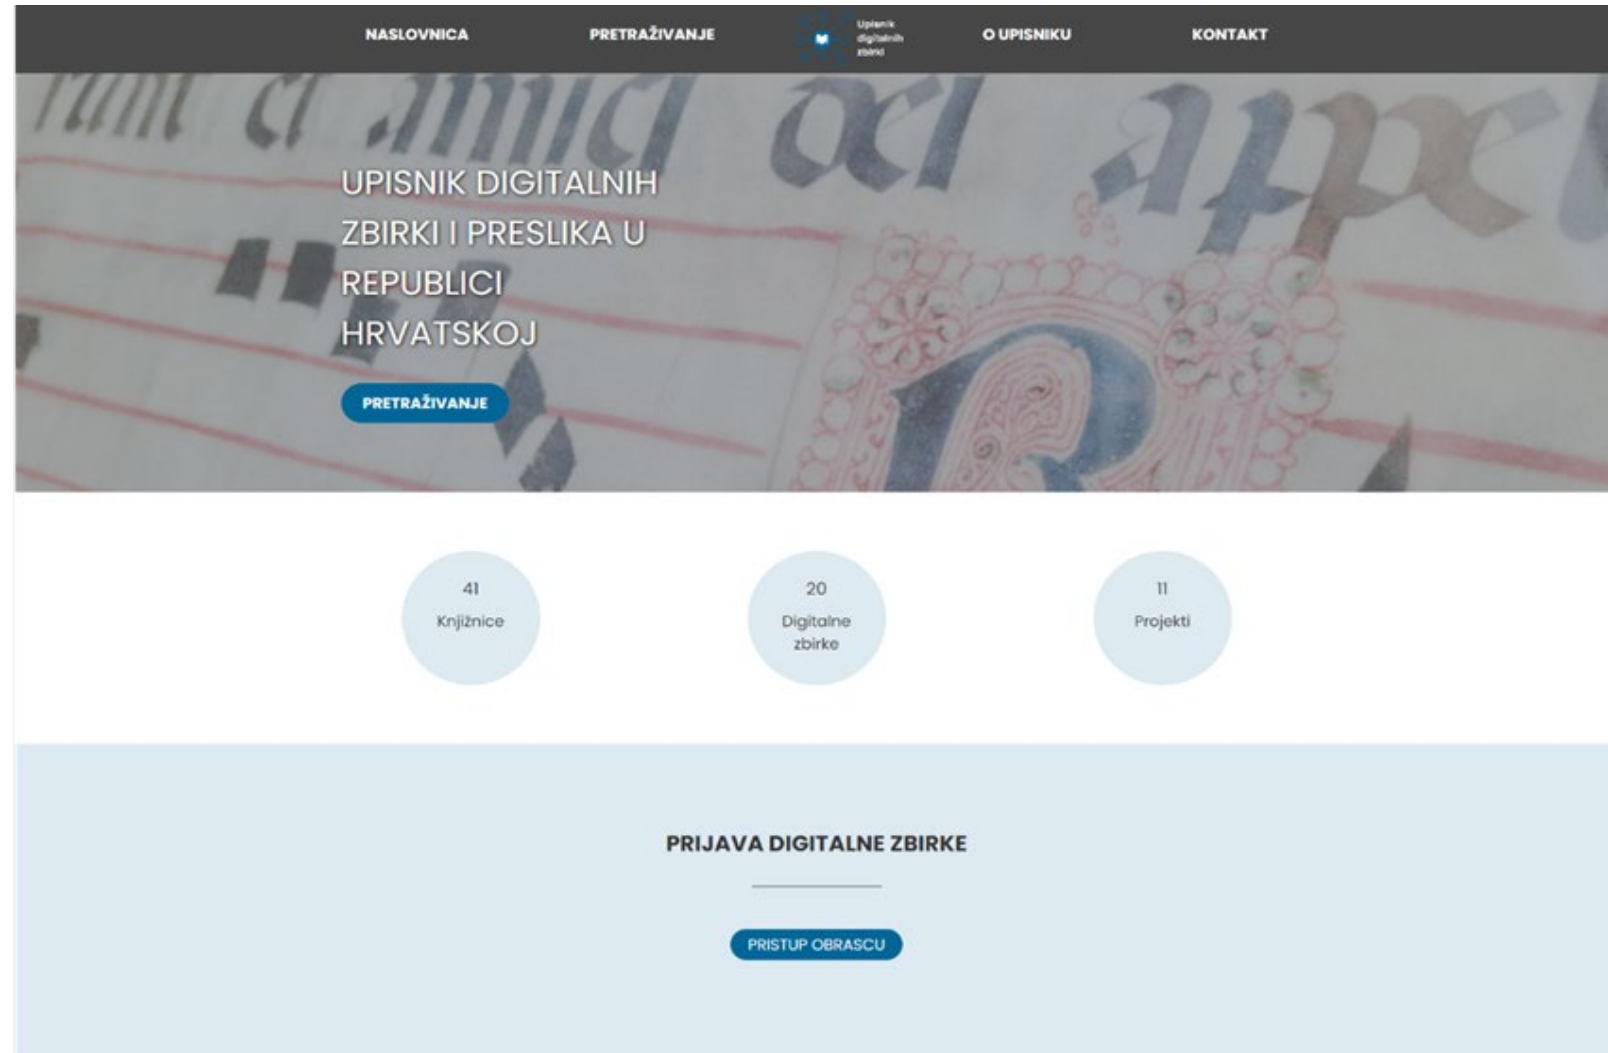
NASLOVNICA PRETRAŽIVANJE Upisnik digitalnih zbirki O UPISNIKU KONTAKT

UPISNIK DIGITALNIH ZBIRKI I PRESLIKA U REPUBLICI HRVATSKOJ

PRETRAŽIVANJE

41
Knjižnice

20
Digitalne zbirke

11
Projekti

PRIJAVA DIGITALNE ZBIRKE

PRISTUP OBRASCU